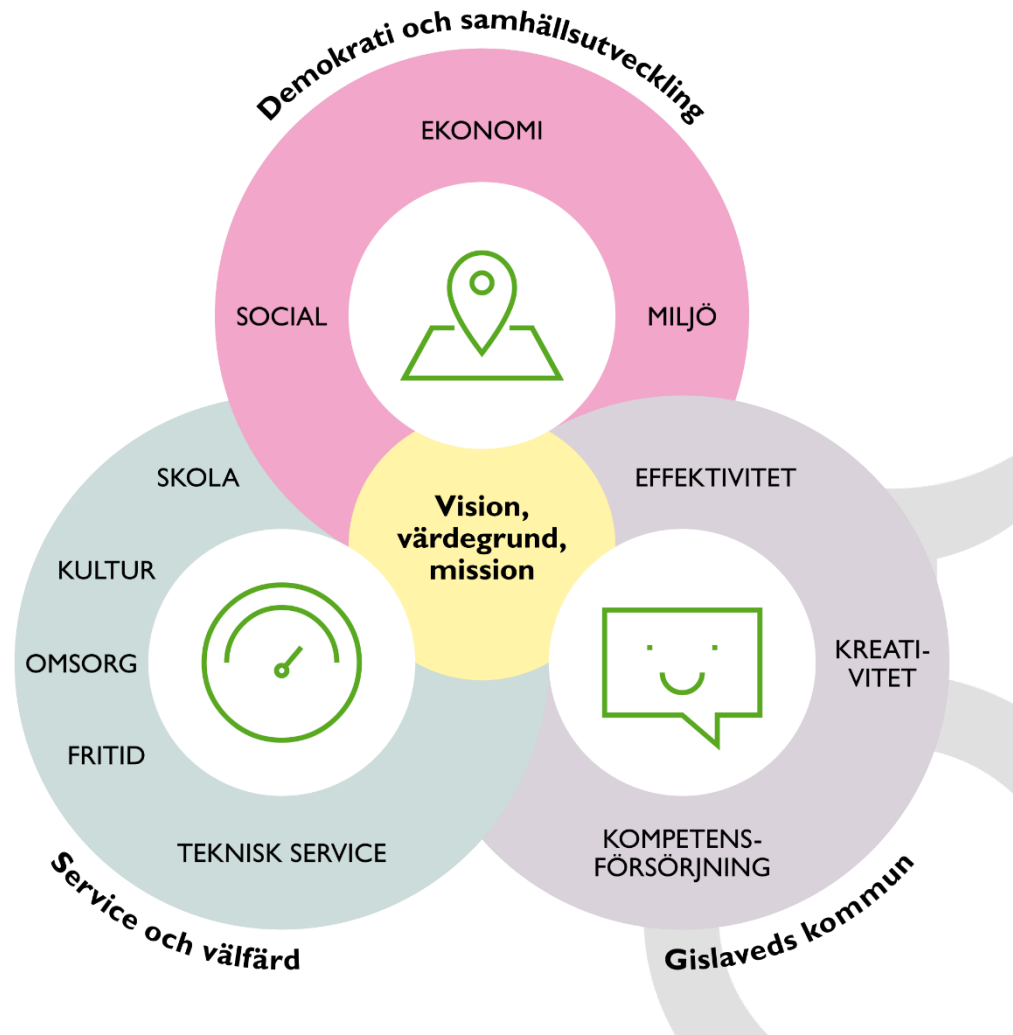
Demokrati och samhällsutveckling

EKONOMI

SOCIAL

MILJÖ

SKOLA

KULTUR

OMSORG

FRITID

TEKNISK SERVICE

Vision, värdegrund, mission

EFFEKTIVITET

KREATIVITET

KOMPETENSFÖRSÖRJNING

Service och välfärd

Gislaveds kommun